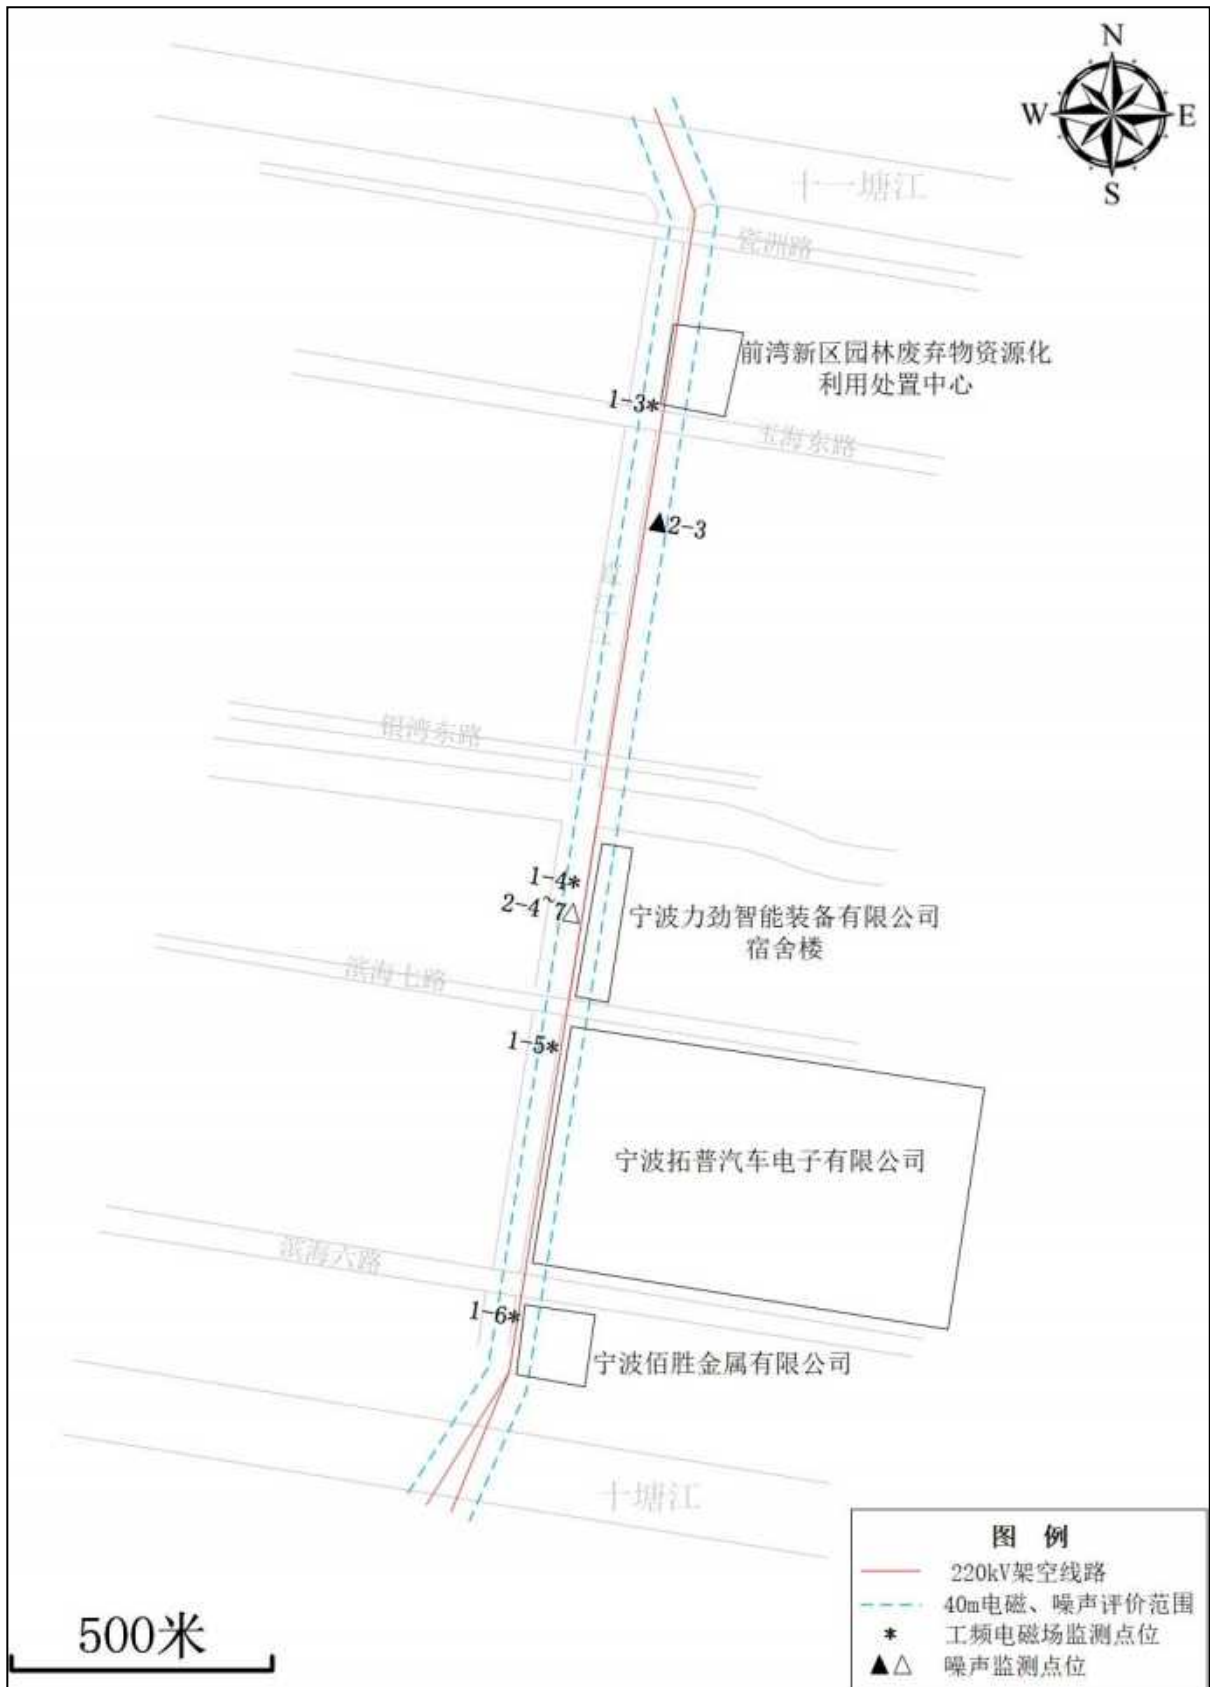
N
W
E
S

十一塘江

富洲路

前湾新区园林废弃物资源化利用处置中心

1-3*

玉海东路

▲2-3

银湾东路

1-4*
2-4~7△

宁波力劲智能装备有限公司宿舍楼

滨海七路

1-5*

宁波拓普汽车电子有限公司

滨海六路

1-6*

宁波佰胜金属有限公司

十塘江

图 例
220kV架空线路
40m电磁、噪声评价范围
* 工频电磁场监测点位
▲△ 噪声监测点位

500米